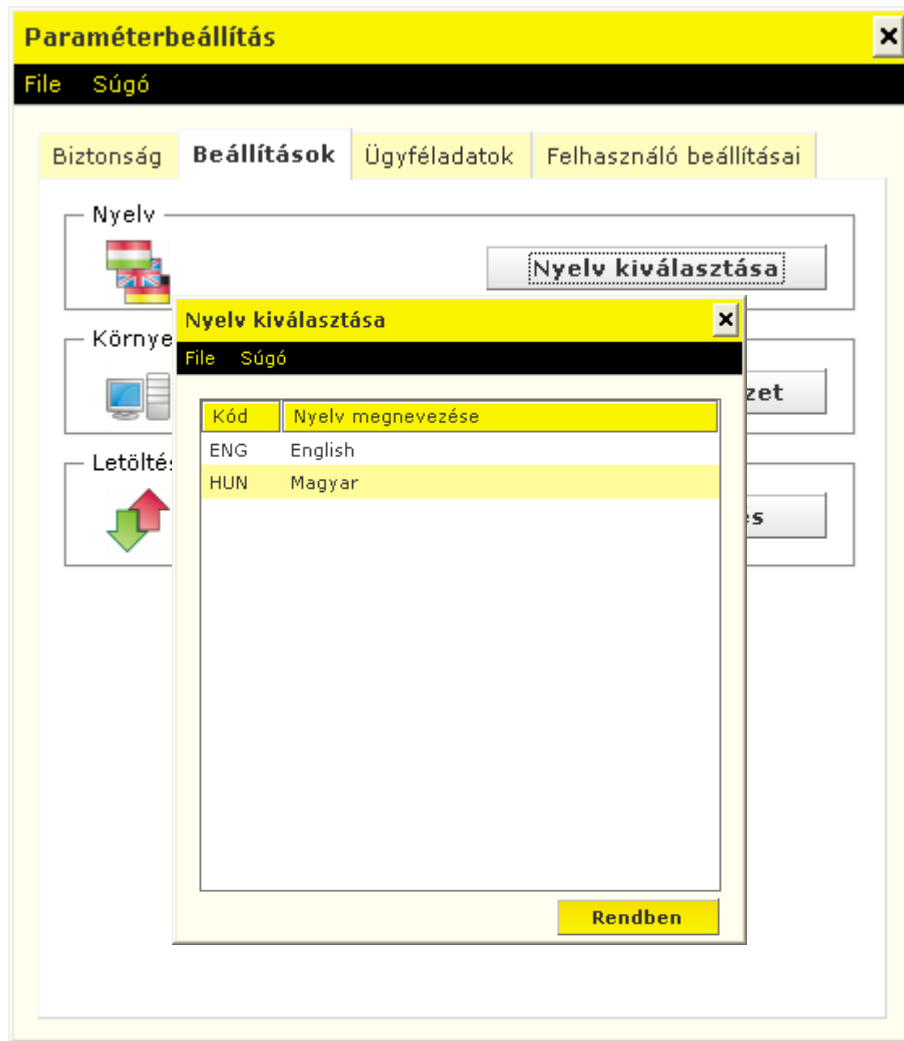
Paraméterbeállítás
File Súgó

Biztonság Beállítások Ügyféladatok Felhasználó beállításai

Nyelv
Nyelv kiválasztása

Környe
zet

Letölté
es

Nyelv kiválasztása
File Súgó

| Kód | Nyelv megnevezése |
|---|---|
| ENG | English |
| HUN | Magyar |

Rendben